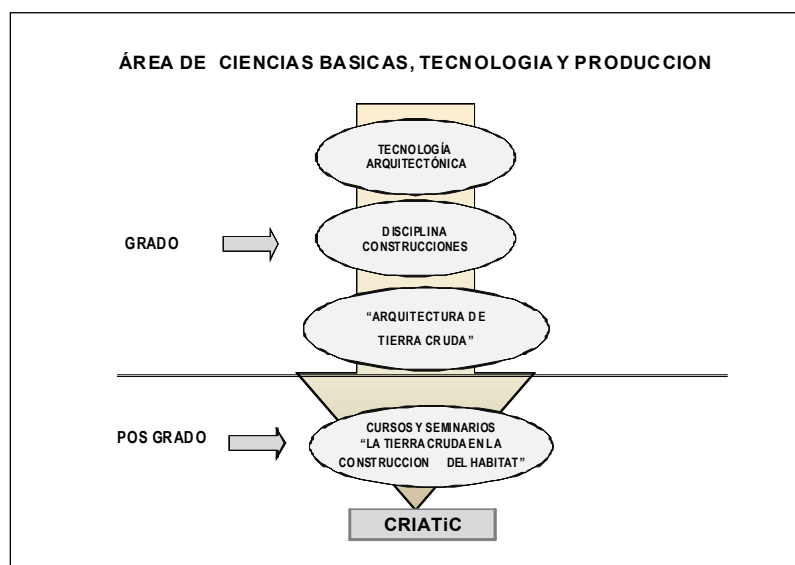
ÁREA DE CIENCIAS BASICAS, TECNOLOGIA Y PRODUCCION

TECNOLOGÍA ARQUITECTÓNICA

GRADO

DISCIPLINA CONSTRUCCIONES

"ARQUITECTURA DE TIERRA CRUDA"

POS GRADO

CURSOS Y SEMINARIOS "LA TIERRA CRUDA EN LA CONSTRUCCION DEL HABITAT"

CRIATiC